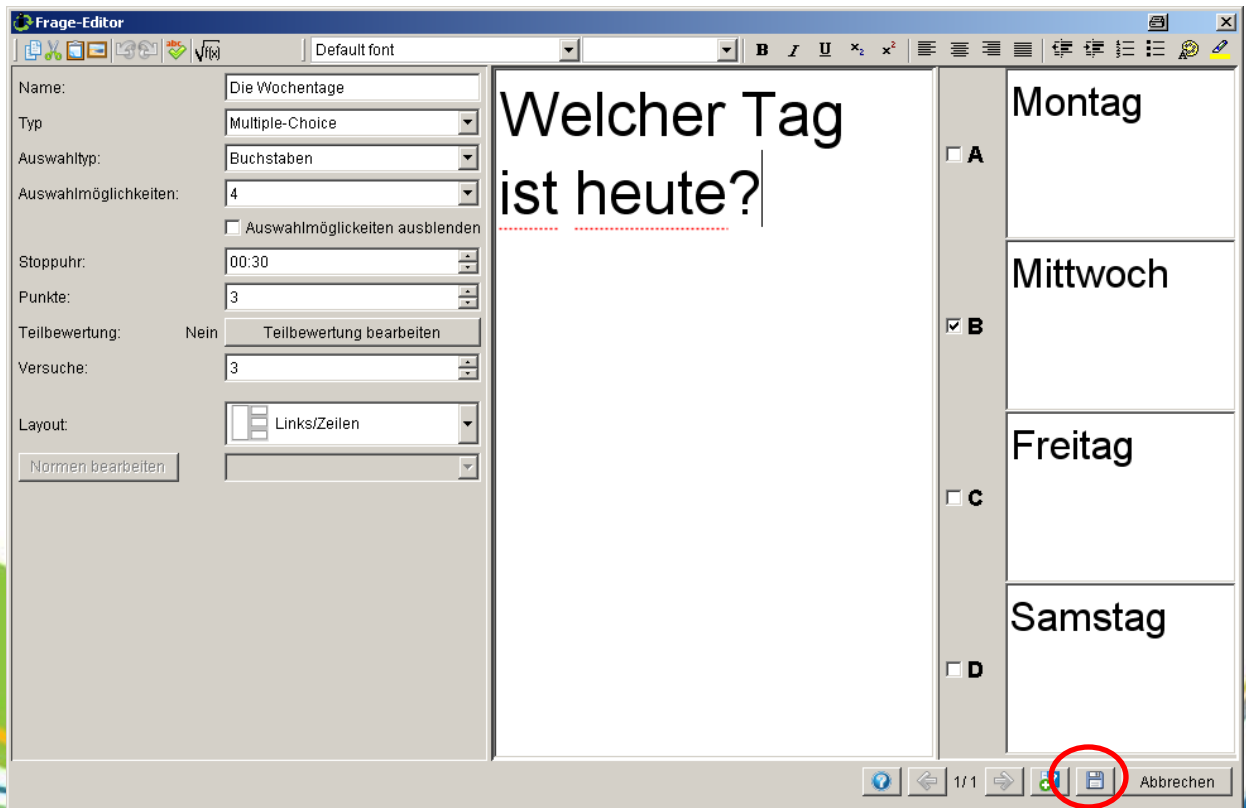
Frage-Editor

Default font

B I U $x_2$ $x^2$

Name: Die Wochentage
Typ: Multiple-Choice
Auswahltyp: Buchstaben
Auswahlmöglichkeiten: 4
Auswahlmöglickeiten ausblenden
Stoppuhr: 00:30
Punkte: 3
Teilbewertung: Nein Teilbewertung bearbeiten
Versuche: 3
Layout: Links/Zeilen
Normen bearbeiten

Welcher Tag ist heute?

A Montag
B Mittwoch
C Freitag
D Samstag

1/1
Abbrechen